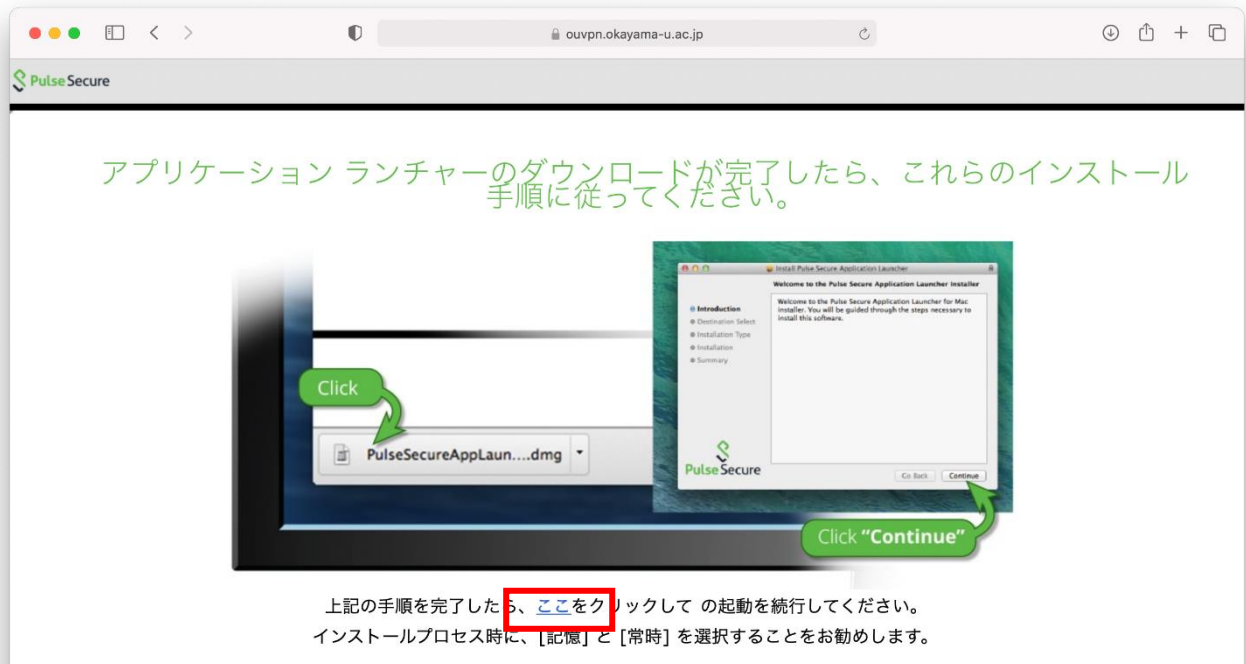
ouvpn.okayama-u.ac.jp

Pulse Secure

アプリケーション ランチャーのダウンロードが完了したら、これらのインストール手順に従ってください。

Install Pulse Secure Application Launcher

Welcome to the Pulse Secure Application Launcher Installer

Introduction
Destination Select
Installation Type
Installation
Summary

Welcome to the Pulse Secure Application Launcher for Mac installer. You will be guided through the steps necessary to install this software.

Pulse Secure

Go Back
Continue

Click

PulseSecureAppLaun....dmg

Click "Continue"

上記の手順を完了したら、ここをクリックして の起動を続行してください。
インストールプロセス時に、[記憶] と [常時] を選択することをお勧めします。